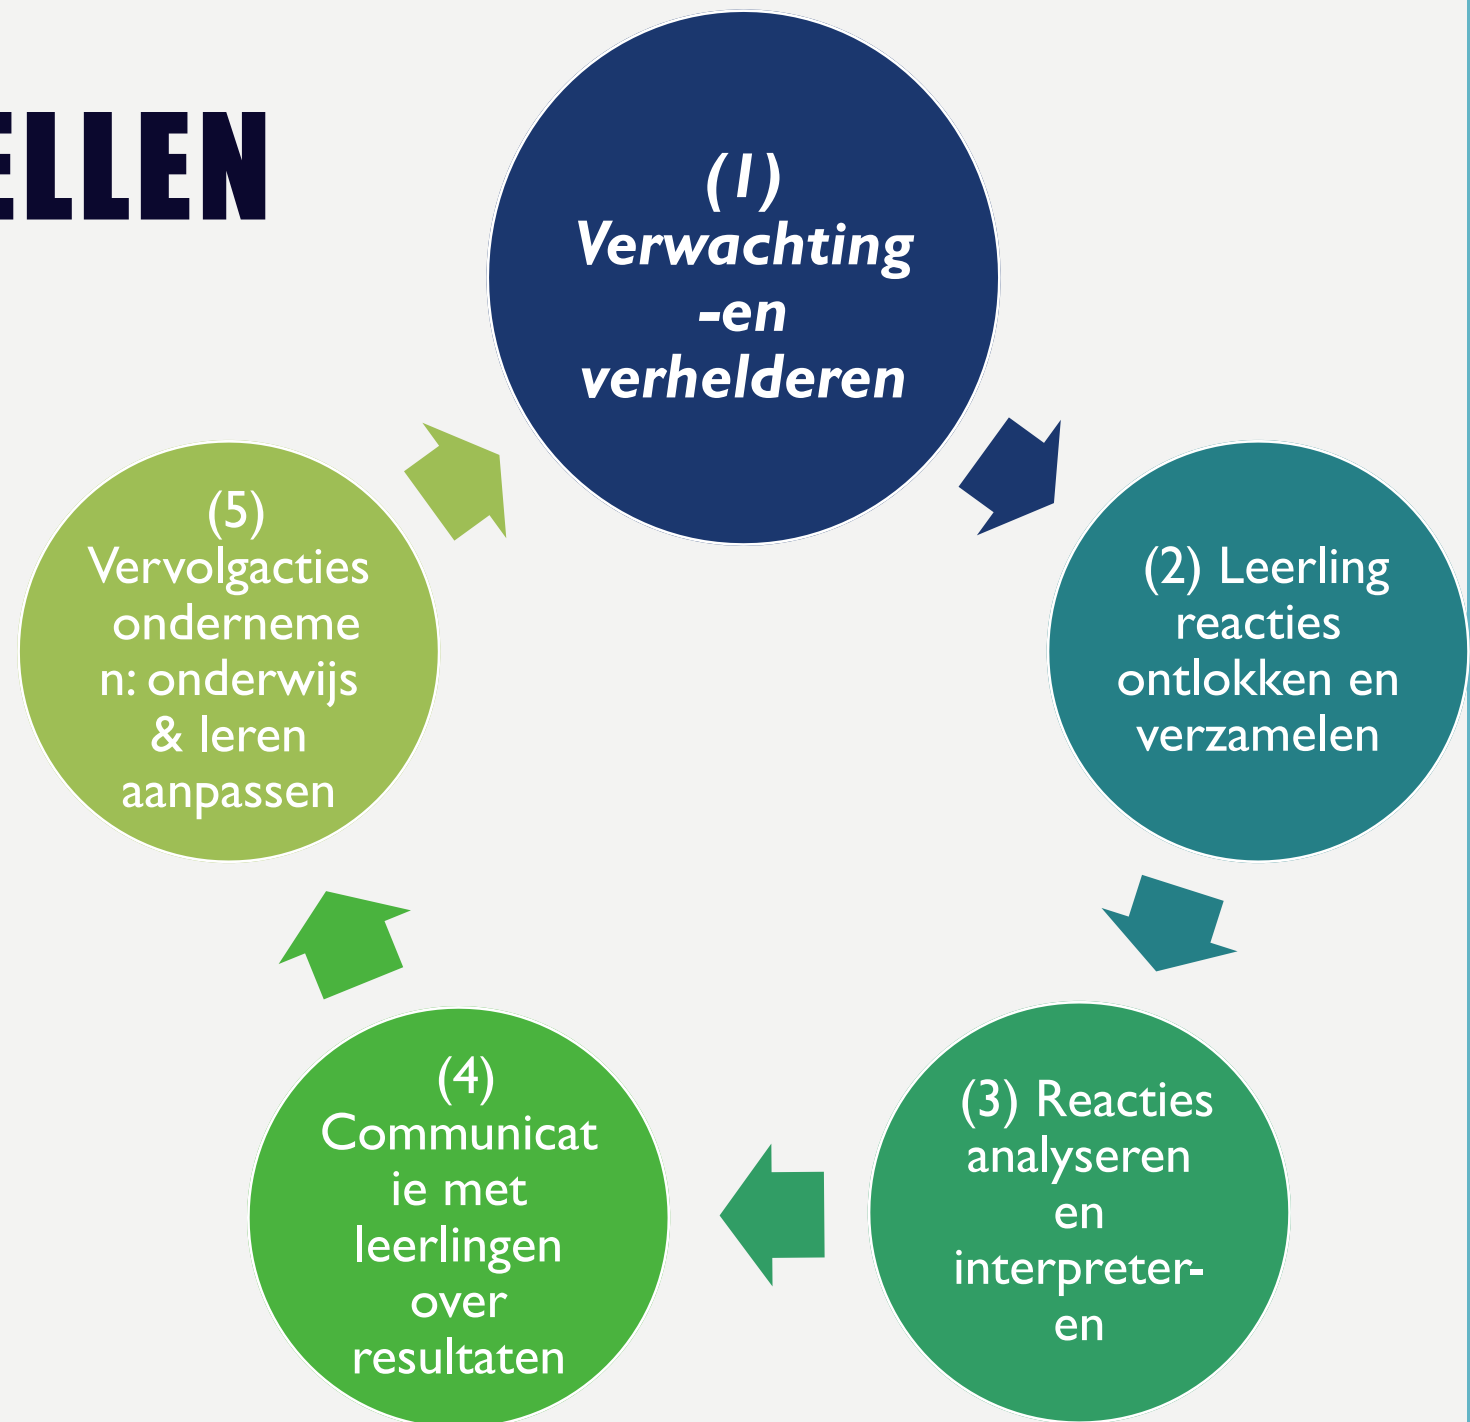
ELLEN

(1) Verwachting-en verhelderen

(2) Leerling reacties ontlokken en verzamelen

(3) Reacties analyseren en interpreter-en

(4) Communicatie met leerlingen over resultaten

(5) Vervolgacties ondernemen: onderwijs & leren aanpassen